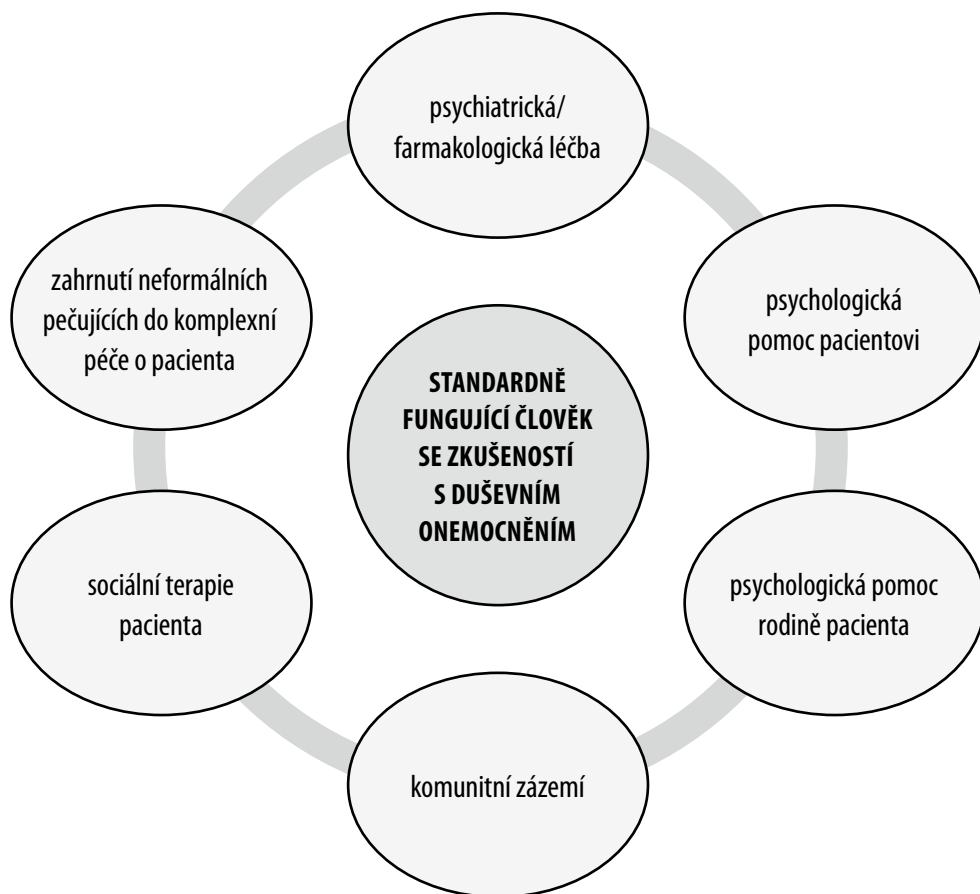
psychiatrická/ farmakologická léčba

psychologická pomoc pacientovi

psychologická pomoc rodině pacienta

komunitní zázemí

sociální terapie pacienta

zahrnutí neformálních pečujících do komplexní péče o pacienta

STANDARDNĚ FUNGUJÍCÍ ČLOVĚK SE ZKUŠENOSTÍ S DUŠEVNÍM ONEMOCNĚNÍM